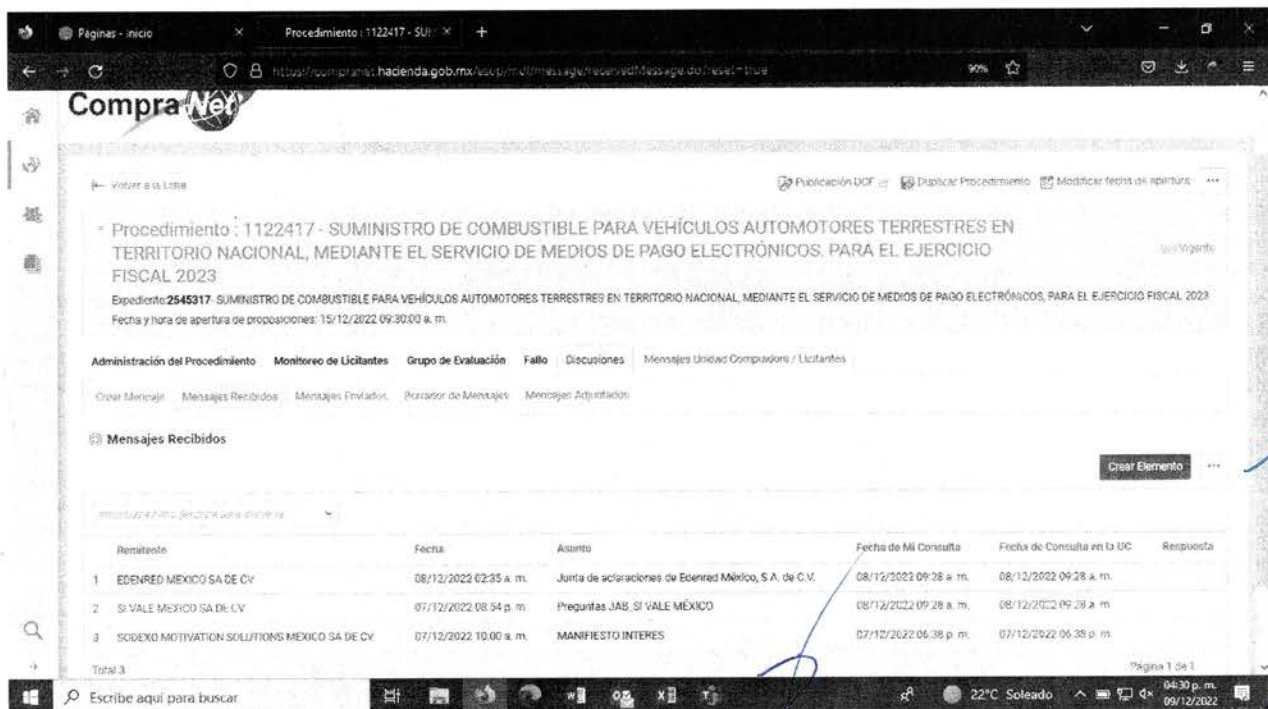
Páginas - inicio
Procedimiento : 1122417 - SUI
https://compranet.hacienda.gob.mx/esop/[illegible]
90%

CompraNet

Volver a la Lista

Publicación DOF
Duplicar Procedimiento
Modificar fecha de apertura

Procedimiento : 1122417 - SUMINISTRO DE COMBUSTIBLE PARA VEHÍCULOS AUTOMOTORES TERRESTRES EN TERRITORIO NACIONAL, MEDIANTE EL SERVICIO DE MEDIOS DE PAGO ELECTRÓNICOS, PARA EL EJERCICIO FISCAL 2023

Vigente

Expediente:2545317- SUMINISTRO DE COMBUSTIBLE PARA VEHÍCULOS AUTOMOTORES TERRESTRES EN TERRITORIO NACIONAL, MEDIANTE EL SERVICIO DE MEDIOS DE PAGO ELECTRÓNICOS, PARA EL EJERCICIO FISCAL 2023
Fecha y hora de apertura de proposiciones: 15/12/2022 09:30:00 a. m.

Administración del Procedimiento
Monitoreo de Licitantes
Grupo de Evaluación
Fallo
Discusiones
Mensajes Unidad Compradora / Licitantes

Crear Mensaje
Mensajes Recibidos
Mensajes Enviados
Borrador de Mensajes
Mensajes Adjuntados

Mensajes Recibidos

Crear Elemento

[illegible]

| | Remitente | Fecha | Asunto | Fecha de Mi Consulta | Fecha de Consulta en la UC | Respuesta |
|---|---|---|---|---|---|---|
| 1 | EDENRED MEXICO SA DE CV | 08/12/2022 02:35 a. m. | Junta de aclaraciones de Edenred México, S.A. de C.V. | 08/12/2022 09:28 a. m. | 08/12/2022 09:28 a. m. | |
| 2 | SI VALE MEXICO SA DE CV | 07/12/2022 08:54 p. m. | Preguntas JAB_SI VALE MÉXICO | 08/12/2022 09:28 a. m. | 08/12/2022 09:28 a. m. | |
| 3 | SODEXO MOTIVATION SOLUTIONS MEXICO SA DE CV | 07/12/2022 10:00 a. m. | MANIFIESTO INTERES | 07/12/2022 06:38 p. m. | 07/12/2022 06:38 p. m. | |

Total 3
Página 1 de 1

Escribe aquí para buscar
22°C Soleado
04:30 p. m.
09/12/2022